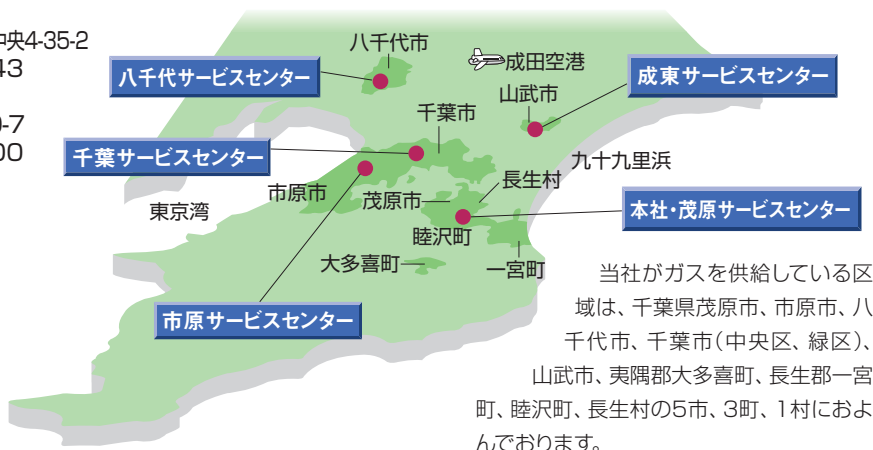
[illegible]央4-35-2
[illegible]43

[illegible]0-7
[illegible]00

八千代市
成田空港
八千代サービスセンター
成東サービスセンター
山武市
千葉市
千葉サービスセンター
九十九里浜
長生村
市原市
茂原市
本社・茂原サービスセンター
東京湾
睦沢町
大多喜町
一宮町
市原サービスセンター

当社がガスを供給している区域は、千葉県茂原市、市原市、八千代市、千葉市(中央区、緑区)、山武市、夷隅郡大多喜町、長生郡一宮町、睦沢町、長生村の5市、3町、1村におよんでおります。